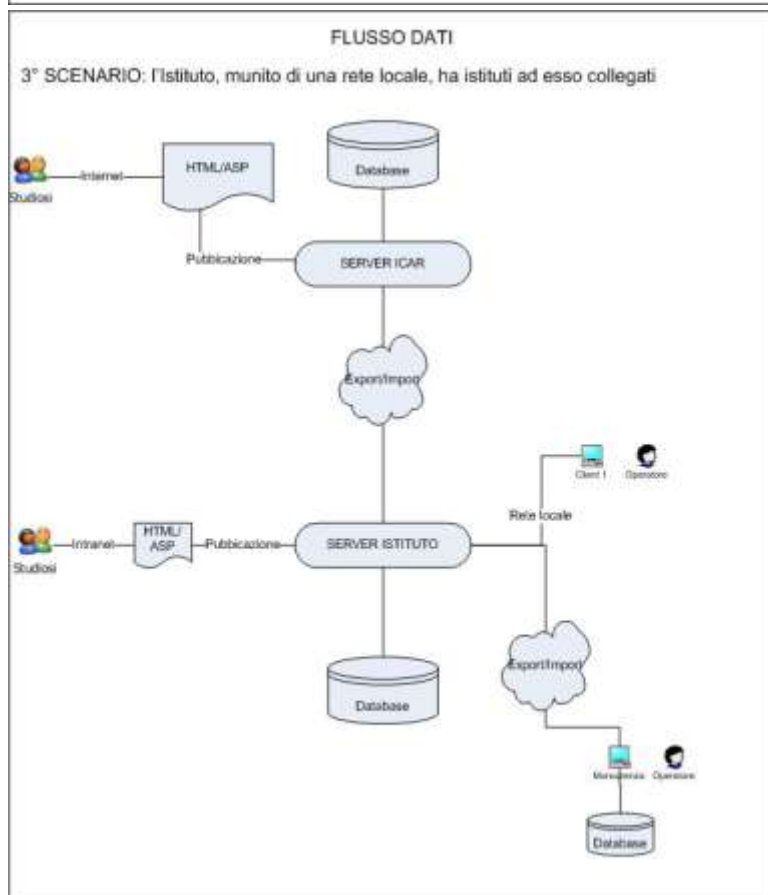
FLUSSO DATI

3° SCENARIO: l'Istituto, munito di una rete locale, ha istituti ad esso collegati

Studiosi

Internet

HTML/ASP

Database

Pubblicazione

SERVER ICAR

Export/Import

Client 1

Operatore

Rete locale

Studiosi

Intranet

HTML/ ASP

Pubblicazione

SERVER ISTITUTO

Database

Export/Import

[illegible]

Operatore

Database